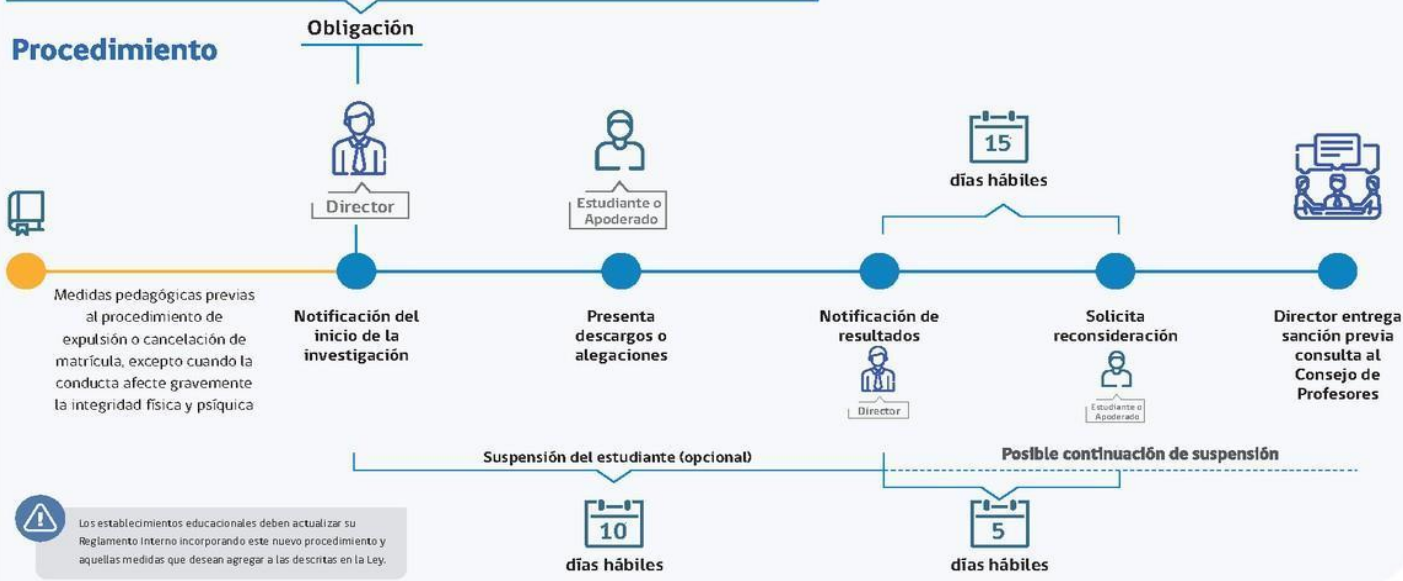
Obligación

Procedimiento

Director

Estudiante o Apoderado

15

días hábiles

Medidas pedagógicas previas al procedimiento de expulsión o cancelación de matrícula, excepto cuando la conducta afecte gravemente la integridad física y psíquica

Notificación del inicio de la investigación

Presenta descargos o alegaciones

Notificación de resultados

Director

Solicita reconsideración

Estudiante o Apoderado

Director entrega sanción previa consulta al Consejo de Profesores

Suspensión del estudiante (opcional)

Posible continuación de suspensión

Los establecimientos educacionales deben actualizar su Reglamento Interno incorporando este nuevo procedimiento y aquellas medidas que desean agregar a las descritas en la Ley.

10

días hábiles

5

días hábiles